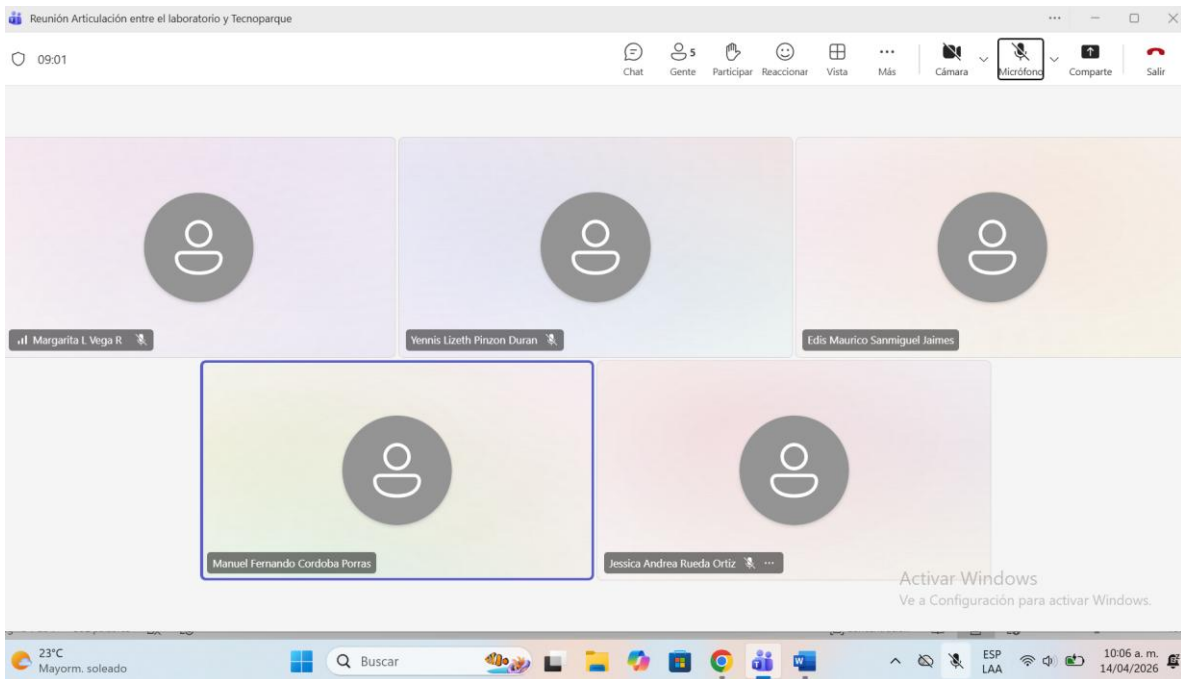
Reunión Articulación entre el laboratorio y Tecnoparque

09:01

Chat
5
Gente
Participar
Reaccionar
Vista
Más
Cámara
Micrófono
Comparte
Salir

Margarita L Vega R

Yennis Lizeth Pinzon Duran

Edis Maurico Sanmiguel Jaimes

Manuel Fernando Cordoba Porras

Jessica Andrea Rueda Ortiz

Activar Windows
Ve a Configuración para activar Windows.

23°C
Mayorm. soleado

Buscar

ESP
LAA

10:06 a. m.
14/04/2026